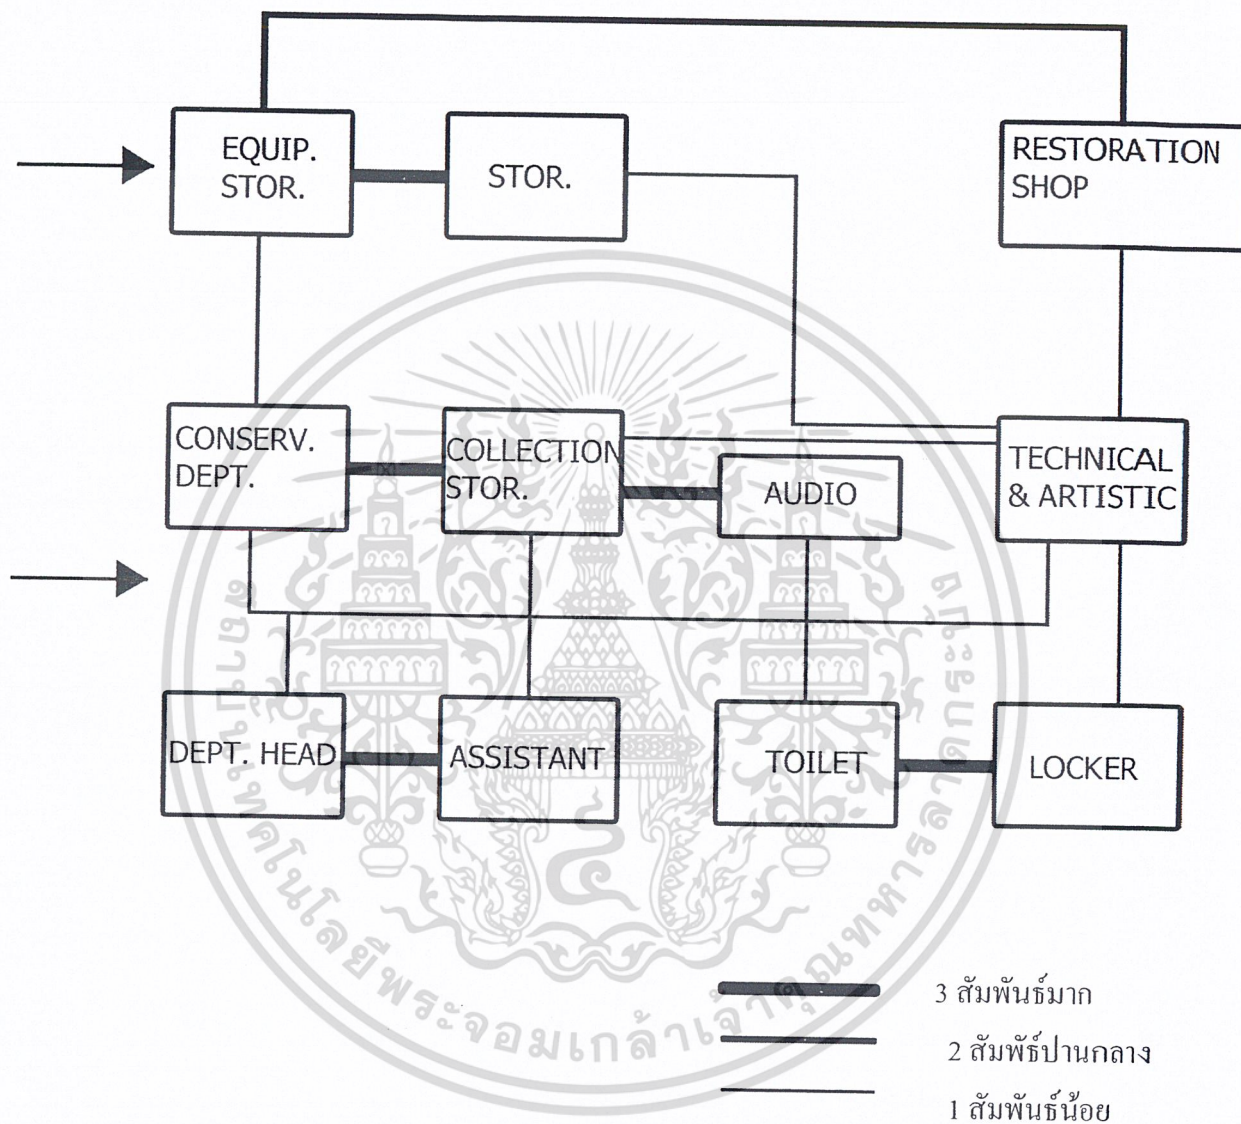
EQUIP. STOR.

STOR.

RESTORATION SHOP

CONSERV. DEPT.

COLLECTION STOR.

AUDIO

TECHNICAL & ARTISTIC

DEPT. HEAD

ASSISTANT

TOILET

LOCKER

สถาบันเทคโนโลยีพระจอมเกล้าเจ้าคุณทหารลาดกระบัง

3 สัมพันธ์มาก

2 สัมพัธ์ปานกลาง

1 สัมพันธ์น้อย